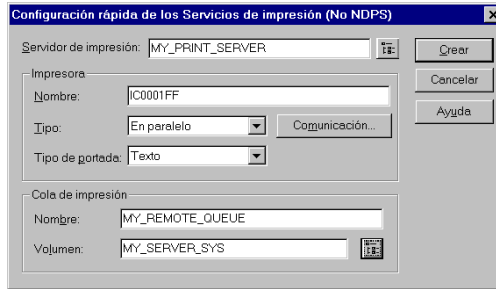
Configuración rápida de los Servicios de impresión (No NDPS)

Servidor de impresión: MY_PRINT_SERVER

Crear

Cancelar

Ayuda

Impresora

Nombre: IC0001FF

Tipo: En paralelo

Comunicación...

Tipo de portada: Texto

Cola de impresión

Nombre: MY_REMOTE_QUEUE

Volumen: MY_SERVER_SYS